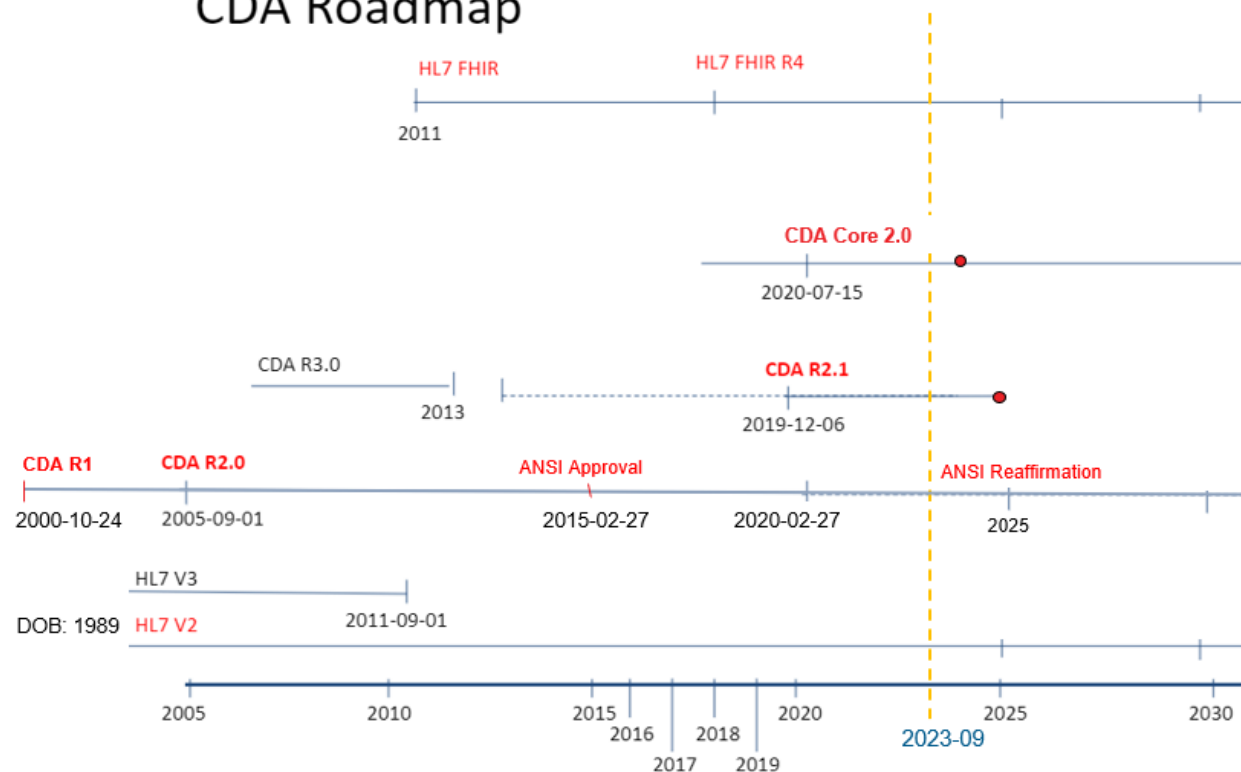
CDA Roadmap

HL7 FHIR

HL7 FHIR R4

2011

CDA Core 2.0

2020-07-15

CDA R3.0

2013

CDA R2.1

2019-12-06

CDA R1

CDA R2.0

ANSI Approval

ANSI Reaffirmation

2000-10-24

2005-09-01

2015-02-27

2020-02-27

2025

HL7 V3

2011-09-01

DOB: 1989

HL7 V2

2005

2010

2015

2016

2017

2018

2019

2020

2025

2030

2023-09